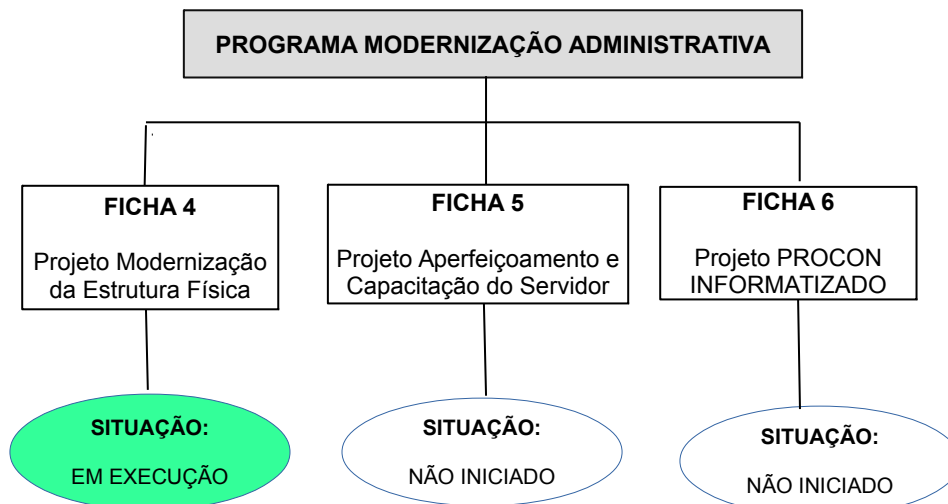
PROGRAMA MODERNIZAÇÃO ADMINISTRATIVA

FICHA 4

Projeto Modernização da Estrutura Física

FICHA 5

Projeto Aperfeiçoamento e Capacitação do Servidor

FICHA 6

Projeto PROCON INFORMATIZADO

SITUAÇÃO:

EM EXECUÇÃO

SITUAÇÃO:

NÃO INICIADO

SITUAÇÃO:

NÃO INICIADO